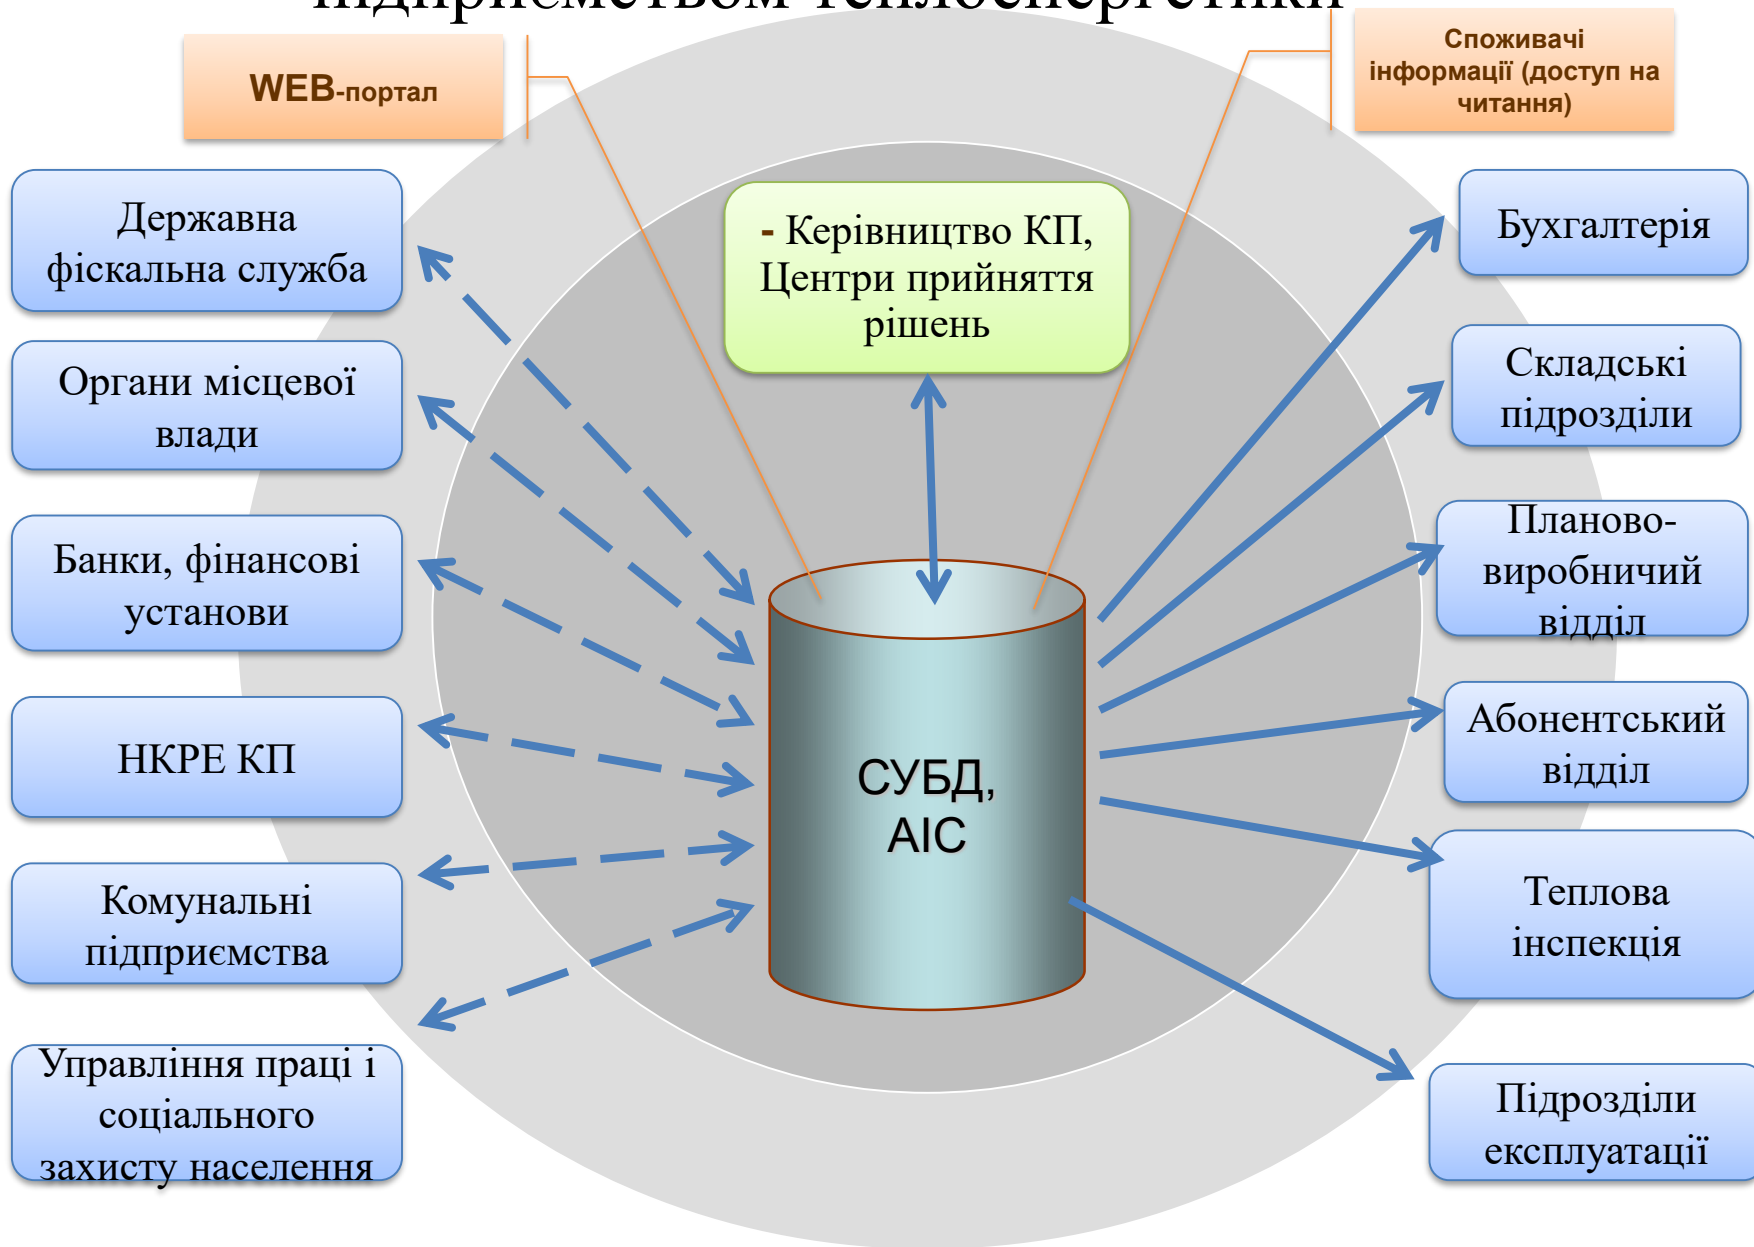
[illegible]

WEB-портал

Споживачі інформації (доступ на читання)

Державна фіскальна служба

Органи місцевої влади

Банки, фінансові установи

НКРЕ КП

Комунальні підприємства

Управління праці і соціального захисту населення

- Керівництво КП, Центри прийняття рішень

СУБД, АІС

Бухгалтерія

Складські підрозділи

Планово-виробничий відділ

Абонентський відділ

Теплова інспекція

Підрозділи експлуатації